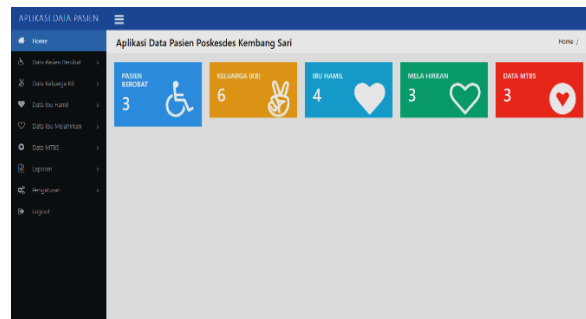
APLIKASI DATA PASIEN

Home
Data Pasien Berobat
Data Keluarga KB
Data Ibu Hamil
Data Ibu Melahirkan
Data MTBS
Laporan
Pengaturan
Logout

Aplikasi Data Pasien Poskesdes Kembang Sari

Home /

PASIEN BEROBAT
3

KELUARGA (KB)
6

IBU HAMIL
4

MELA HIRKAN
3

DATA MTBS
3